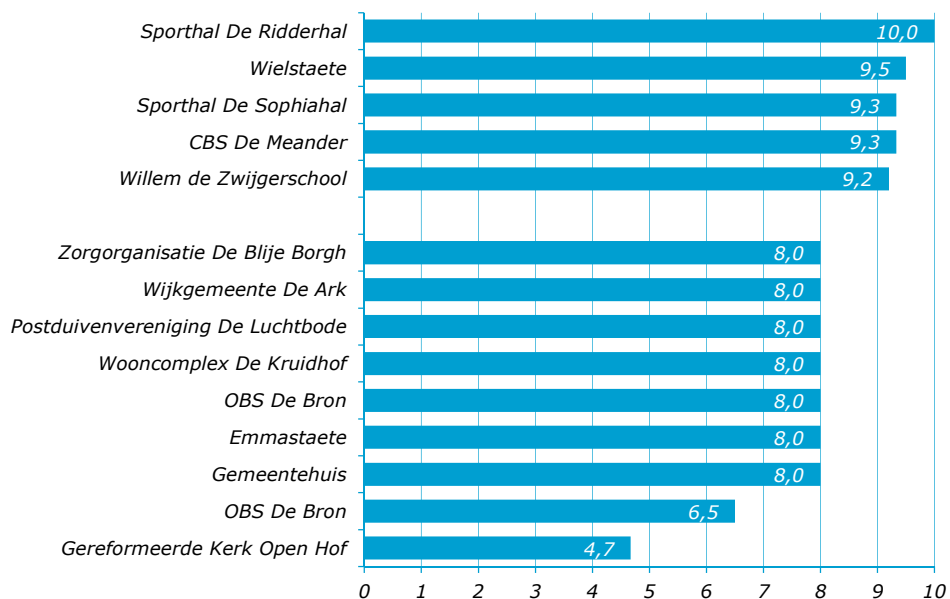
| | |
|---|---|
| Sporthal De Ridderhal | 10,0 |
| Wielstaete | 9,5 |
| Sporthal De Sophiahal | 9,3 |
| CBS De Meander | 9,3 |
| Willem de Zwijgerschool | 9,2 |
| Zorgorganisatie De Blije Borgh | 8,0 |
| Wijkgemeente De Ark | 8,0 |
| Postduivenvereniging De Luchtbode | 8,0 |
| Wooncomplex De Kruidhof | 8,0 |
| OBS De Bron | 8,0 |
| Emmastaete | 8,0 |
| Gemeentehuis | 8,0 |
| OBS De Bron | 6,5 |
| Gereformeerde Kerk Open Hof | 4,7 |

0 1 2 3 4 5 6 7 8 9 10